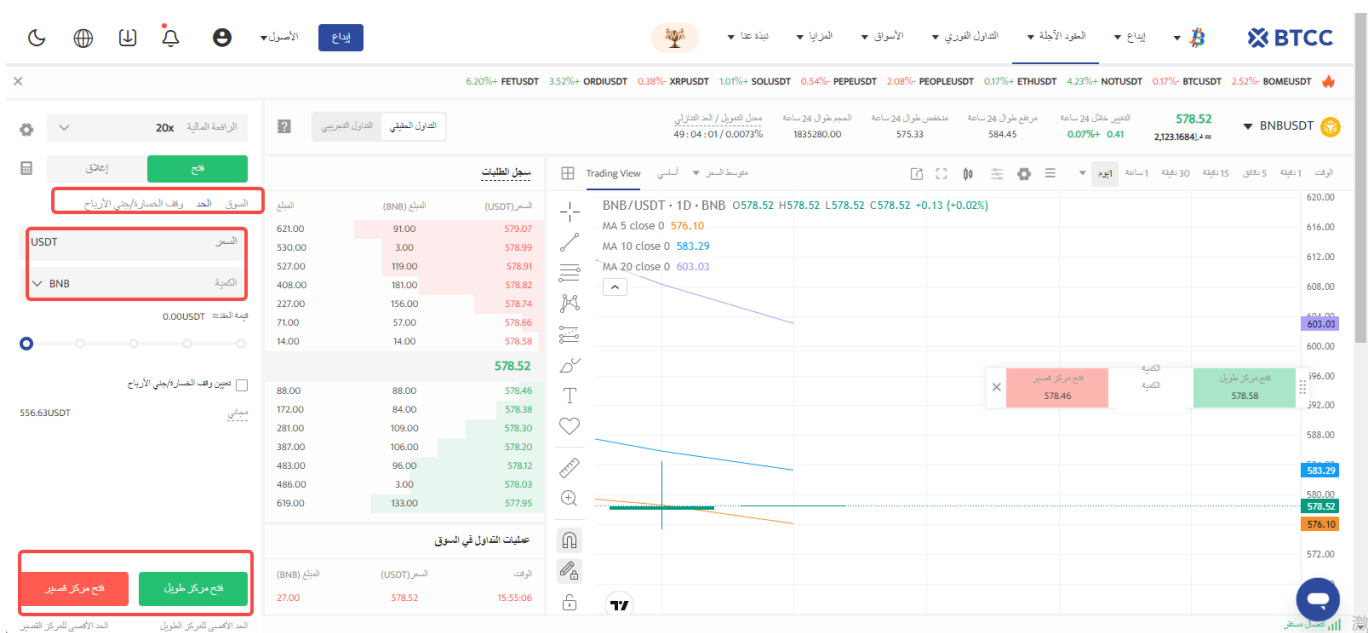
BTCC
إيداع
العقود الآجلة
التداول الفوري
الأسواق
المزايا
نبذة عنا
إيداع
الأصول

BOMEUSDT -2.52% BTCUSDT -0.17% NOTUSDT +4.23% ETHUSDT -0.17% PEOPLEUSDT -2.08% PEPEUSDT -0.54% SOLUSDT +1.01% XRPUSDT -0.38% ORDIUSDT +3.52% FETUSDT +6.20%

BNBUSDT
578.52
2,123.1684≈
التغيير خلال 24 ساعة
+0.41 +0.07%
مرتفع طوال 24 ساعة
584.45
منخفض طوال 24 ساعة
575.33
الحجم طوال 24 ساعة
1835280.00
معدل التمويل / العد التنازلي
0.0073% / 01 : 04 : 49
التداول الحقيقي
التداول التجريبي

الرافعة المالية 20x
فتح
إغلاق
السوق الحد وقف الخسارة/جني الأرباح
السعر USDT
الكمية BNB
قيمة العقد 0.00USDT
تعيين وقف الخسارة/جني الأرباح
مجاني 556.63USDT
فتح مركز طويل
فتح مركز قصير
الحد الأقصى للمركز الطويل
الحد الأقصى للمركز القصير

سجل الطلبات
| السعر (USDT) | المبلغ (BNB) | المبلغ |
|---|---|---|
| 579.07 | 91.00 | 621.00 |
| 578.99 | 3.00 | 530.00 |
| 578.91 | 119.00 | 527.00 |
| 578.82 | 181.00 | 408.00 |
| 578.74 | 156.00 | 227.00 |
| 578.66 | 57.00 | 71.00 |
| 578.58 | 14.00 | 14.00 |
| 578.52 | | |
| 578.46 | 88.00 | 88.00 |
| 578.38 | 84.00 | 172.00 |
| 578.29 | 109.00 | 281.00 |
| 578.20 | 106.00 | 387.00 |
| 578.12 | 96.00 | 483.00 |
| 578.03 | 3.00 | 486.00 |
| 577.95 | 133.00 | 619.00 |

عمليات التداول في السوق
| الوقت | السعر(USDT) | المبلغ (BNB) |
|---|---|---|
| 15:55:06 | 578.52 | 27.00 |

Trading View أساسي متوسط السعر
الوقت 1 دقيقة 5 دقائق 15 دقيقة 30 دقيقة 1 ساعة 1يوم
BNB/USDT · 1D · BNB O578.52 H578.52 L578.52 C578.52 +0.13 (+0.02%)
MA 5 close 0 576.10
MA 10 close 0 583.29
MA 20 close 0 603.03
فتح مركز قصير 578.46
الكمية
فتح مركز طويل 578.58
620.00 616.00 612.00 608.00 603.03 600.00 596.00 592.00 588.00 583.29 580.00 578.52 576.10 572.00
اتصال مستقر